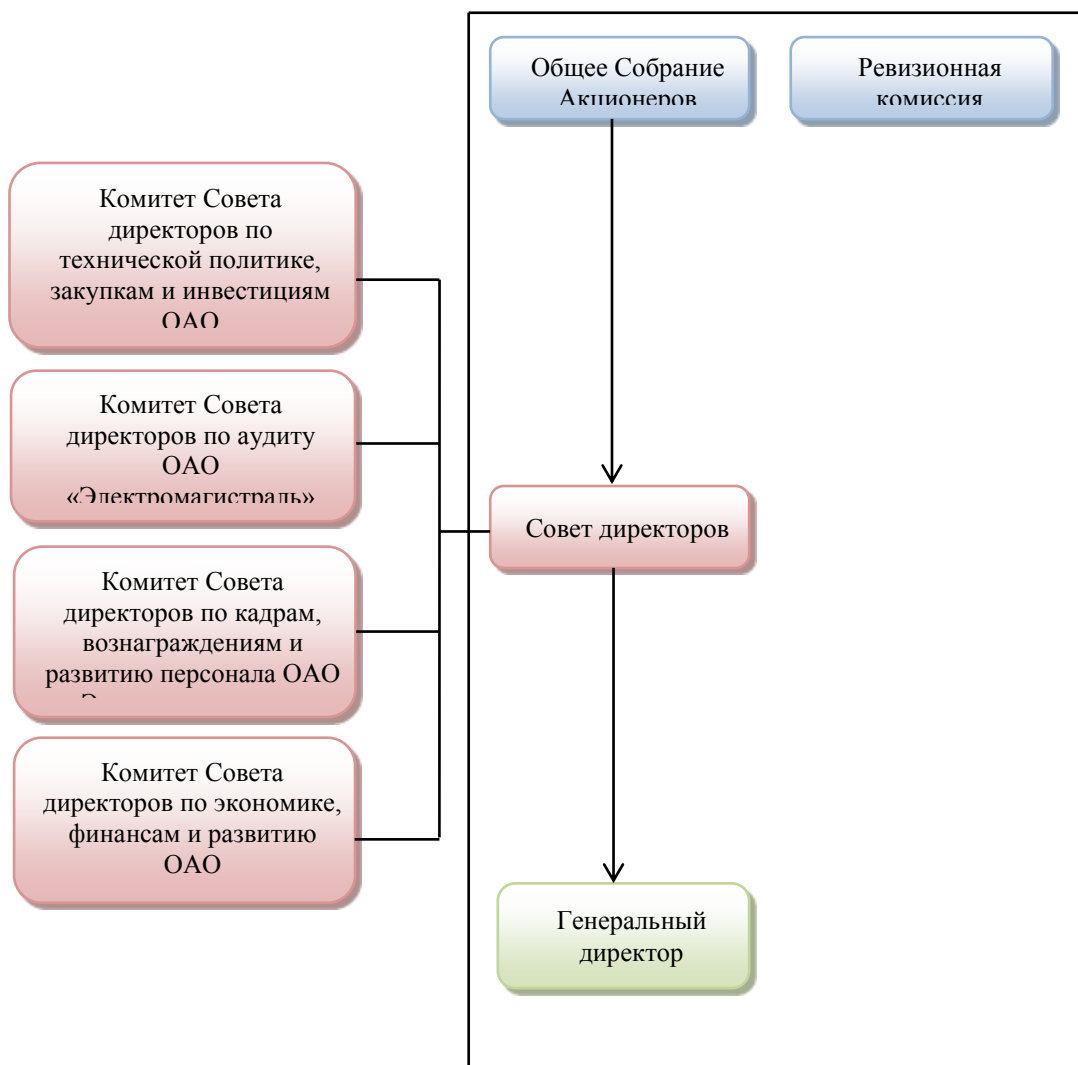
Общее Собрание Акционеров

Ревизионная комиссия

Комитет Совета директоров по технической политике, закупкам и инвестициям ОАО

Комитет Совета директоров по аудиту ОАО «Электромагистраль»

Совет директоров

Комитет Совета директоров по кадрам, вознаграждениям и развитию персонала ОАО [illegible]

Комитет Совета директоров по экономике, финансам и развитию ОАО

Генеральный директор